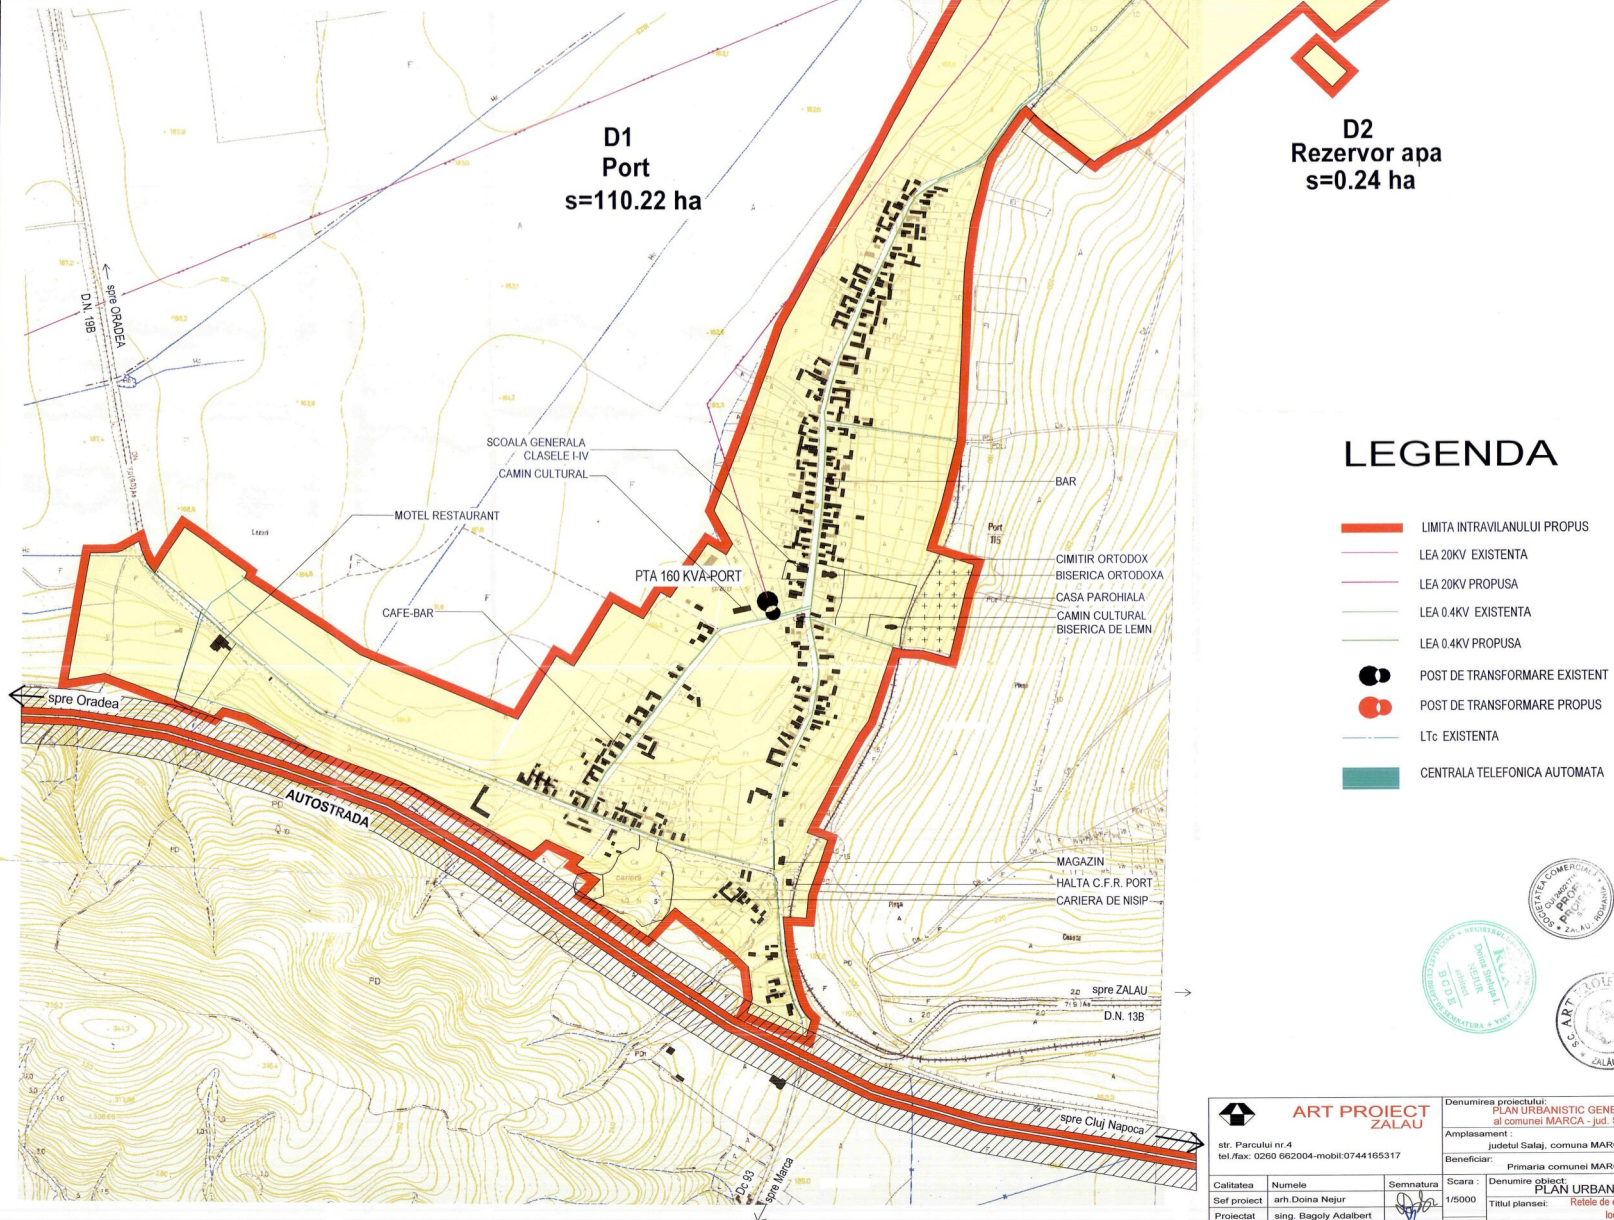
D1
Port
s=110.22 ha

D2
Rezervor apa
s=0.24 ha

spre ORADEA
D.N. 19B

SCOALA GENERALA CLASELE I-IV
CAMIN CULTURAL
MOTEL RESTAURANT
BAR
PTA 160 KVA-PORT
CIMITIR ORTODOX
BISERICA ORTODOXA
CASA PAROHIALA
CAMIN CULTURAL
BISERICA DE LEMN
CAFE-BAR
spre Oradea
AUTOSTRADA
MAGAZIN
HALTA C.F.R. PORT
CARIERA DE NISIP
spre ZALAU
D.N. 13B
spre Cluj Napoca
Dc 93
spre Marca

LEGENDA

LIMITA INTRAVILANULUI PROPUS
LEA 20KV EXISTENTA
LEA 20KV PROPUSA
LEA 0.4KV EXISTENTA
LEA 0.4KV PROPUSA
POST DE TRANSFORMARE EXISTENT
POST DE TRANSFORMARE PROPUS
LTc EXISTENTA
CENTRALA TELEFONICA AUTOMATA

ART PROIECT ZALAU
str. Parcului nr.4
tel./fax: 0260 662004-mobil:0744165317

Denumirea proiectului:
PLAN URBANISTIC GENE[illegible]
al comunei MARCA - jud. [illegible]
Amplasament :
judetul Salaj, comuna MAR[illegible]
Beneficiar:
Primaria comunei MAR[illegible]

| Calitatea | Numele | Semnatura | Scara : | Denumire obiect: PLAN URBAN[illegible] |
|---|---|---|---|---|
| Sef proiect | arh.Doina Nejur | | 1/5000 | Titlul plansei: Retele de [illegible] |
| Proiectat | sing. Bagoly Adalbert | | | |